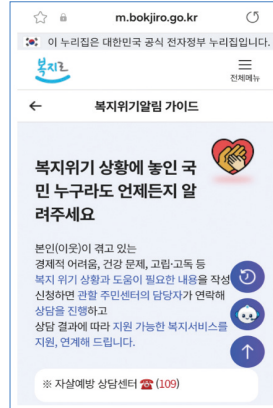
m.bokjiro.go.kr

이 누리집은 대한민국 공식 전자정부 누리집입니다.

복지로

전체메뉴

복지위기알림 가이드

복지위기 상황에 놓인 국민 누구라도 언제든지 알려주세요

본인(이웃)이 겪고 있는 경제적 어려움, 건강 문제, 고립·고독 등 복지 위기 상황과 도움이 필요한 내용을 작성 신청하면 관할 주민센터의 담당자가 연락해 상담을 진행하고 상담 결과에 따라 지원 가능한 복지서비스를 지원, 연계해 드립니다.

※ 자살예방 상담센터 ☎ (109)